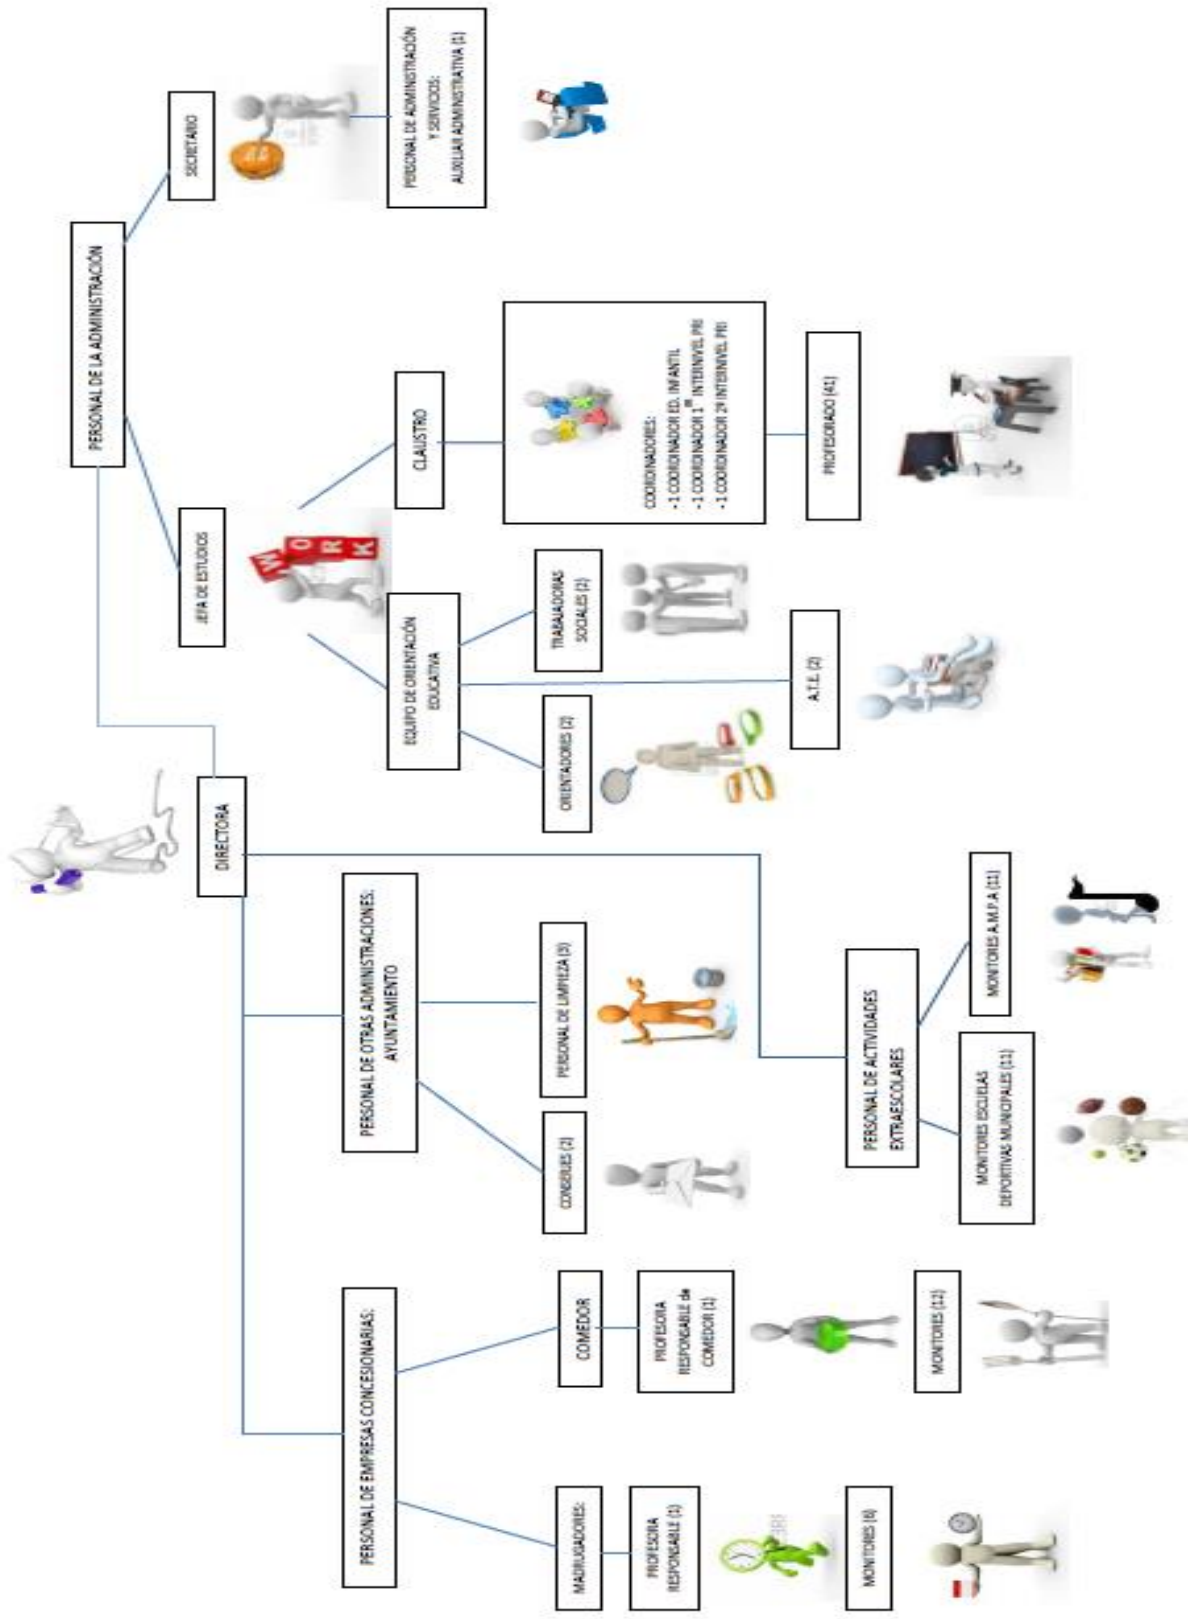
PERSONAL DE LA ADMINISTRACIÓN

SECRETARIO

PERSONAL DE ADMINISTRACIÓN Y SERVICIOS: AUXILIAR ADMINISTRATIVA (1)

JEFA DE ESTUDIOS

W O R K

CLAUSTRO

COORDINADORES:
- 1 COORDINADOR ED. INFANTIL
- 1 COORDINADOR 1$^{er}$ INTERNIVEL PRI
- 1 COORDINADOR 2º INTERNIVEL PRI

PROFESORADO (41)

EQUIPO DE ORIENTACIÓN EDUCATIVA

TRABAJADORAS SOCIALES (2)

A.T.E. (2)

ORIENTADORES (2)

DIRECTORA

PERSONAL DE OTRAS ADMINISTRACIONES: AYUNTAMIENTO

PERSONAL DE LIMPIEZA (8)

CONSERJES (2)

PERSONAL DE ACTIVIDADES EXTRAESCOLARES

MONITORES A.M.P.A (11)

MONITORES ESCUELAS DEPORTIVAS MUNICIPALES (11)

PERSONAL DE EMPRESAS CONCESIONARIAS:

COMEDOR

PROFESORA RESPONSABLE de COMEDOR (1)

MONITORES (12)

MADRUGADORES:

PROFESORA RESPONSABLE (1)

MONITORES (4)